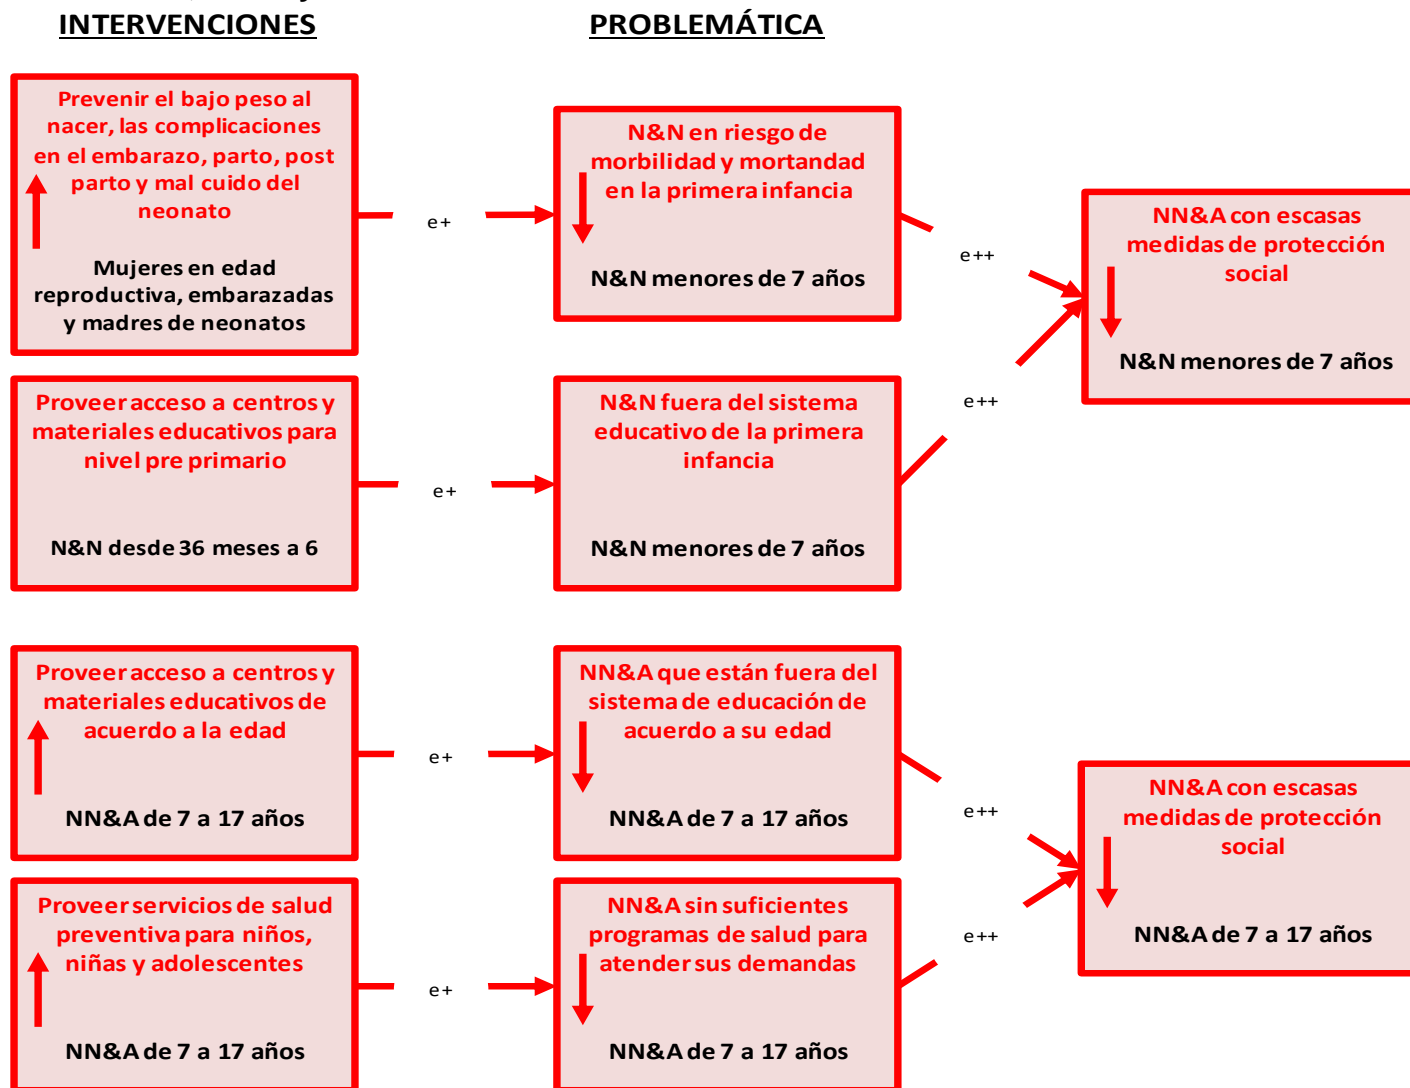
INTERVENCIONES

PROBLEMÁTICA

Prevenir el bajo peso al nacer, las complicaciones en el embarazo, parto, post parto y mal cuido del neonato

Mujeres en edad reproductiva, embarazadas y madres de neonatos

e+

N&N en riesgo de morbilidad y mortandad en la primera infancia

N&N menores de 7 años

e++

NN&A con escasas medidas de protección social

N&N menores de 7 años

Proveer acceso a centros y materiales educativos para nivel pre primario

N&N desde 36 meses a 6

e+

N&N fuera del sistema educativo de la primera infancia

N&N menores de 7 años

e++

Proveer acceso a centros y materiales educativos de acuerdo a la edad

NN&A de 7 a 17 años

e+

NN&A que están fuera del sistema de educación de acuerdo a su edad

NN&A de 7 a 17 años

e++

NN&A con escasas medidas de protección social

NN&A de 7 a 17 años

Proveer servicios de salud preventiva para niños, niñas y adolescentes

NN&A de 7 a 17 años

e+

NN&A sin suficientes programas de salud para atender sus demandas

NN&A de 7 a 17 años

e++